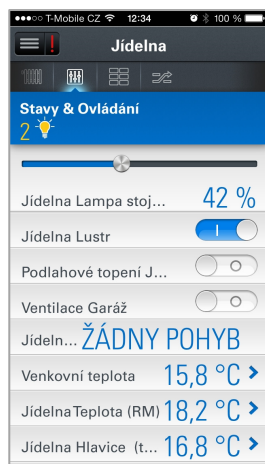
●●●○○ T-Mobile CZ 12:34 100 %

!

Jídelna

Stavy & Ovládání

2

Jídelna Lampa stoj... 42 %

Jídelna Lustr

Podlahové topení J...

Ventilace Garáž

Jídeln... ŽÁDNÝ POHYB

Venkovní teplota 15,8 °C

Jídelna Teplota (RM) 18,2 °C

Jídelna Hlavice (t... 16,8 °C